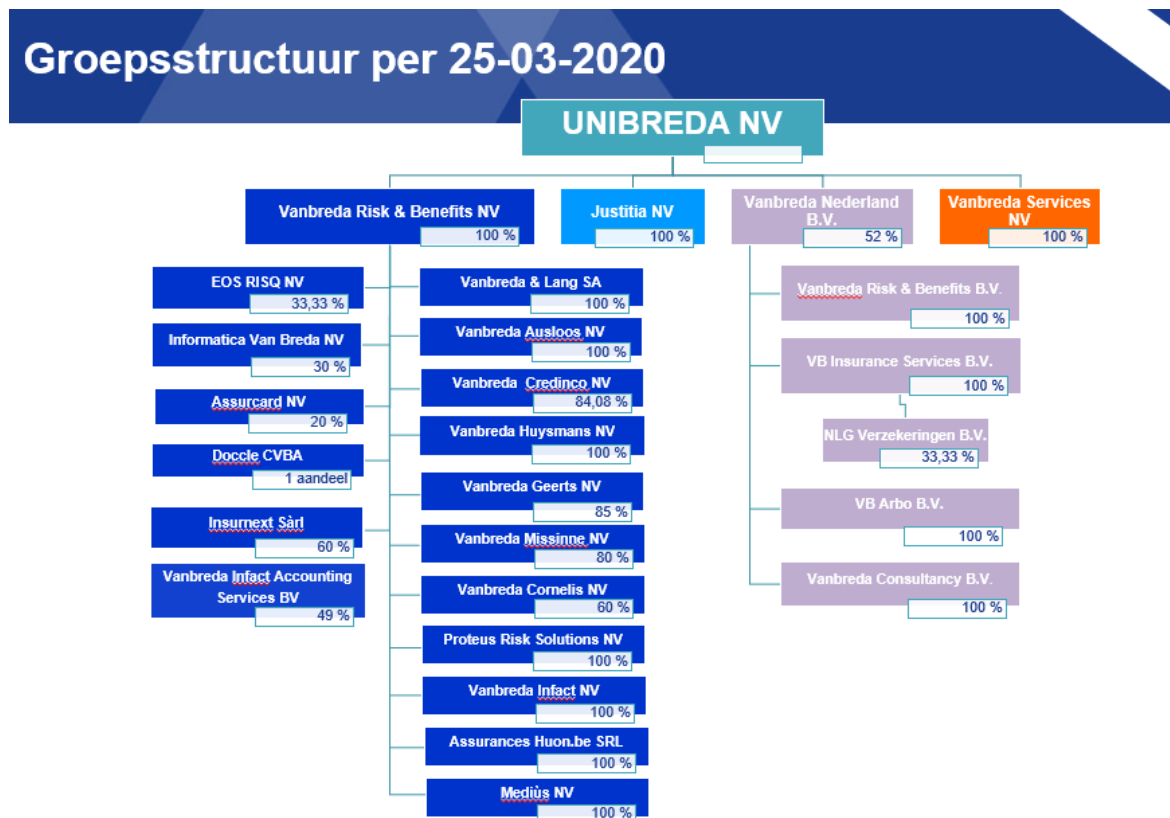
Groepsstructuur per 25-03-2020

UNIBREDA NV

Vanbreda Risk & Benefits NV
100 %

Justitia NV
100 %

Vanbreda Nederland B.V.
52 %

Vanbreda Services NV
100 %

EOS RISQ NV
33,33 %

Informatica Van Breda NV
30 %

Assurcard NV
20 %

Doccle CVBA
1 aandeel

Insurnext Sàrl
60 %

Vanbreda Infact Accounting Services BV
49 %

Vanbreda & Lang SA
100 %

Vanbreda Ausloos NV
100 %

Vanbreda Credinco NV
84,08 %

Vanbreda Huysmans NV
100 %

Vanbreda Geerts NV
85 %

Vanbreda Missinne NV
80 %

Vanbreda Cornelis NV
60 %

Proteus Risk Solutions NV
100 %

Vanbreda Infact NV
100 %

Assurances Huon.be SRL
100 %

Mediùs NV
100 %

Vanbreda Risk & Benefits B.V.
100 %

VB Insurance Services B.V.
100 %

NLG Verzekeringen B.V.
33,33 %

VB Arbo B.V.
100 %

Vanbreda Consultancy B.V.
100 %